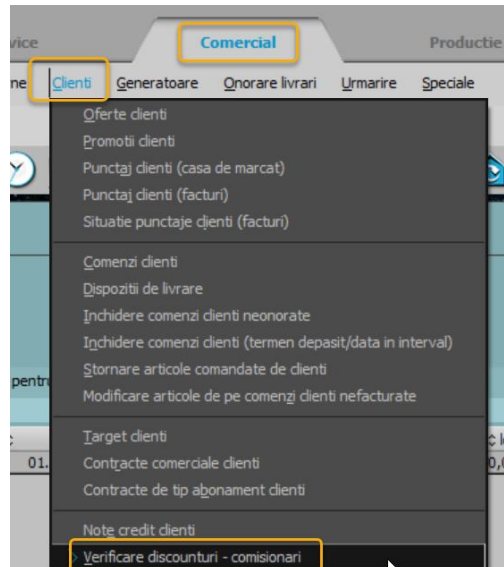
vice
Comercial
Productie
ne
Clienti
Generatoare
Onorare livrari
Urmarire
Speciale

Oferte clienti
Promotii clienti
Punctaj clienti (casa de marcat)
Punctaj clienti (facturi)
Situatie punctaje clienti (facturi)

Comenzi clienti
Dispozitii de livrare
Inchidere comenzi clienti neonorate
Inchidere comenzi clienti (termen depasit/data in interval)
Stornare articole comandate de clienti
Modificare articole de pe comenzi clienti nefacturate

Target clienti
Contracte comerciale clienti
Contracte de tip abonament clienti

Note credit clienti
Verificare discounturi - comisionari

pentr
01.
0,0